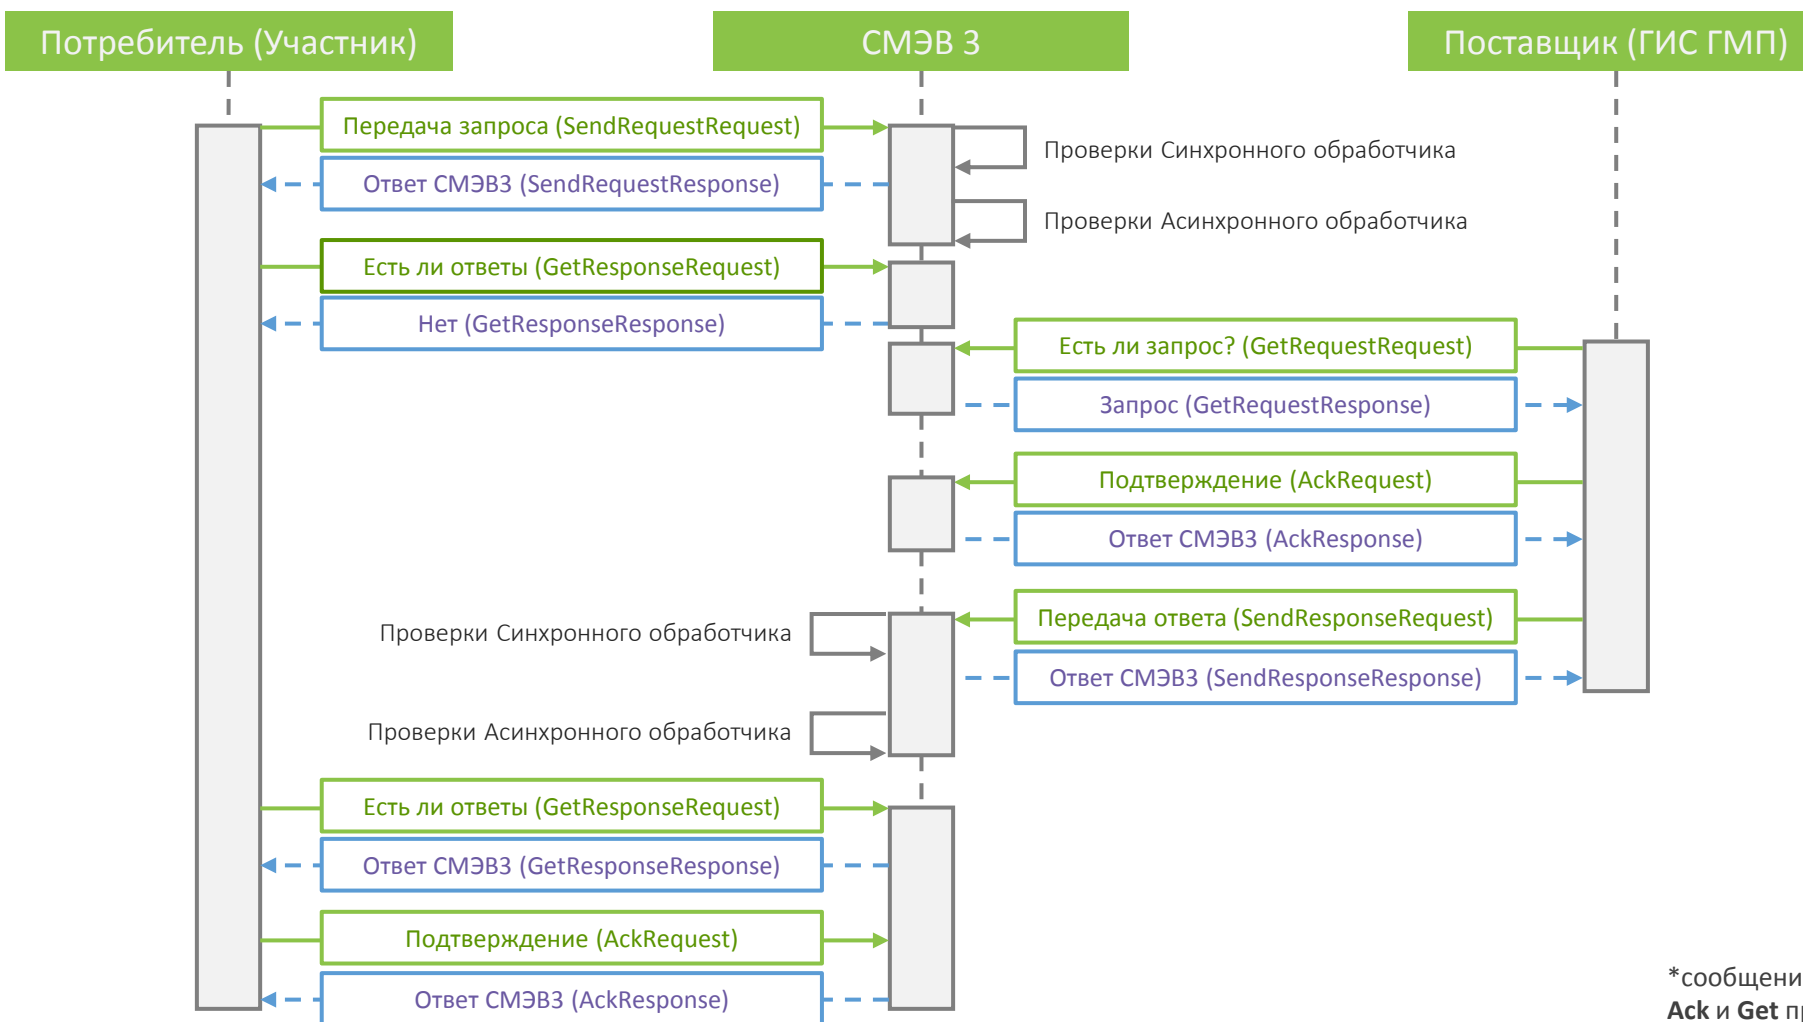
Потребитель (Участник)

СМЭВ 3

Поставщик (ГИС ГМП)

Передача запроса (SendRequestRequest)

Ответ СМЭВ3 (SendRequestResponse)

Проверки Синхронного обработчика

Проверки Асинхронного обработчика

Есть ли ответы (GetResponseRequest)

Нет (GetResponseResponse)

Есть ли запрос? (GetRequestRequest)

Запрос (GetRequestResponse)

Подтверждение (AckRequest)

Ответ СМЭВ3 (AckResponse)

Передача ответа (SendResponseRequest)

Ответ СМЭВ3 (SendResponseResponse)

Проверки Синхронного обработчика

Проверки Асинхронного обработчика

Есть ли ответы (GetResponseRequest)

Ответ СМЭВ3 (GetResponseResponse)

Подтверждение (AckRequest)

Ответ СМЭВ3 (AckResponse)

*сообщени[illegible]
**Ack** и **Get** п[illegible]